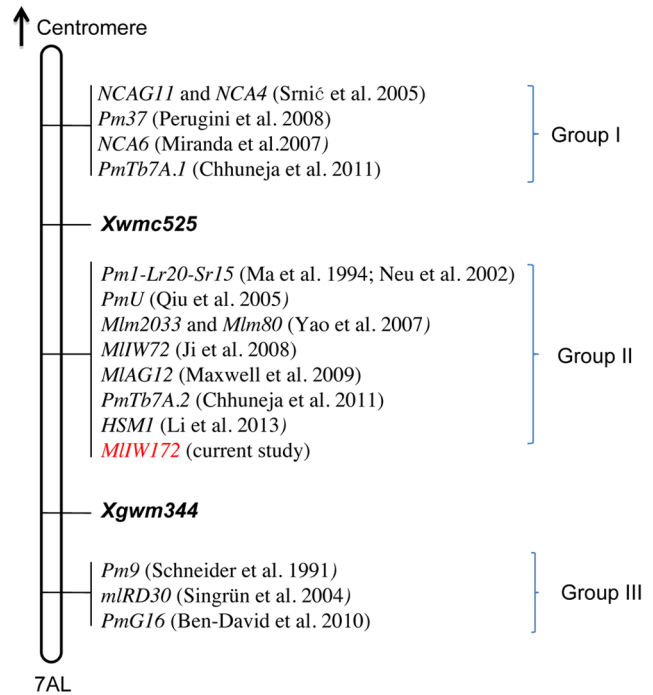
Centromere

NCAG11 and NCA4 (Srnić et al. 2005)
Pm37 (Perugini et al. 2008)
NCA6 (Miranda et al.2007)
PmTb7A.1 (Chhuneja et al. 2011)

Group I

Xwmc525

Pm1-Lr20-Sr15 (Ma et al. 1994; Neu et al. 2002)
PmU (Qiu et al. 2005)
Mlm2033 and Mlm80 (Yao et al. 2007)
MlIW72 (Ji et al. 2008)
MlAG12 (Maxwell et al. 2009)
PmTb7A.2 (Chhuneja et al. 2011)
HSM1 (Li et al. 2013)
MlIW172 (current study)

Group II

Xgwm344

Pm9 (Schneider et al. 1991)
mlRD30 (Singrün et al. 2004)
PmG16 (Ben-David et al. 2010)

Group III

7AL